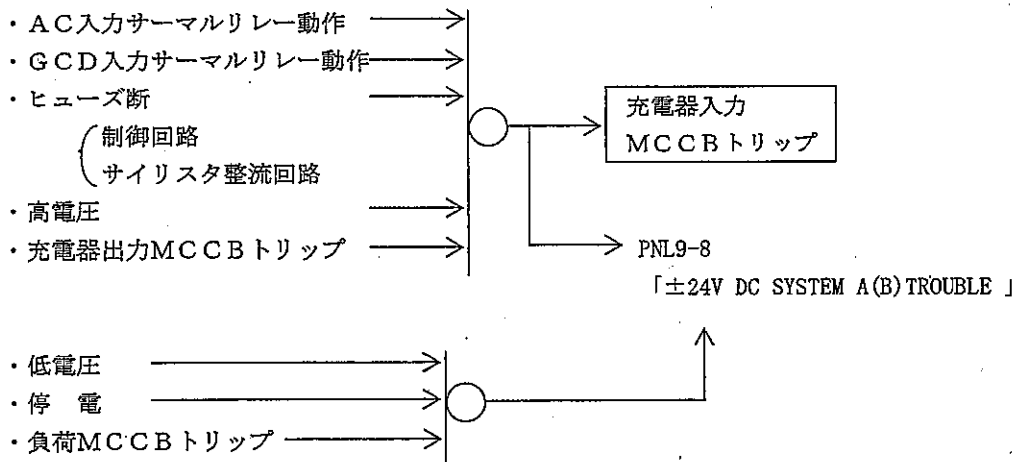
・ＡＣ入力サーマルリレー動作
・ＧＣＤ入力サーマルリレー動作
・ヒューズ断
制御回路
サイリスタ整流回路
・高電圧
・充電器出力ＭＣＣＢトリップ

充電器入力
ＭＣＣＢトリップ

PNL9-8
「±24V DC SYSTEM A(B) TROUBLE 」

・低電圧
・停　電
・負荷ＭＣＣＢトリップ